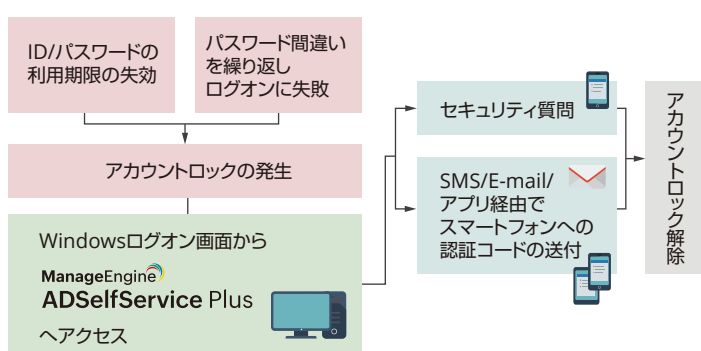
ID/パスワードの利用期限の失効

パスワード間違いを繰り返しログオンに失敗

アカウントロックの発生

Windowsログオン画面から

ManageEngine

ADSelfService Plus

へアクセス

セキュリティ質問

SMS/E-mail/アプリ経由でスマートフォンへの認証コードの送付

アカウントロック解除